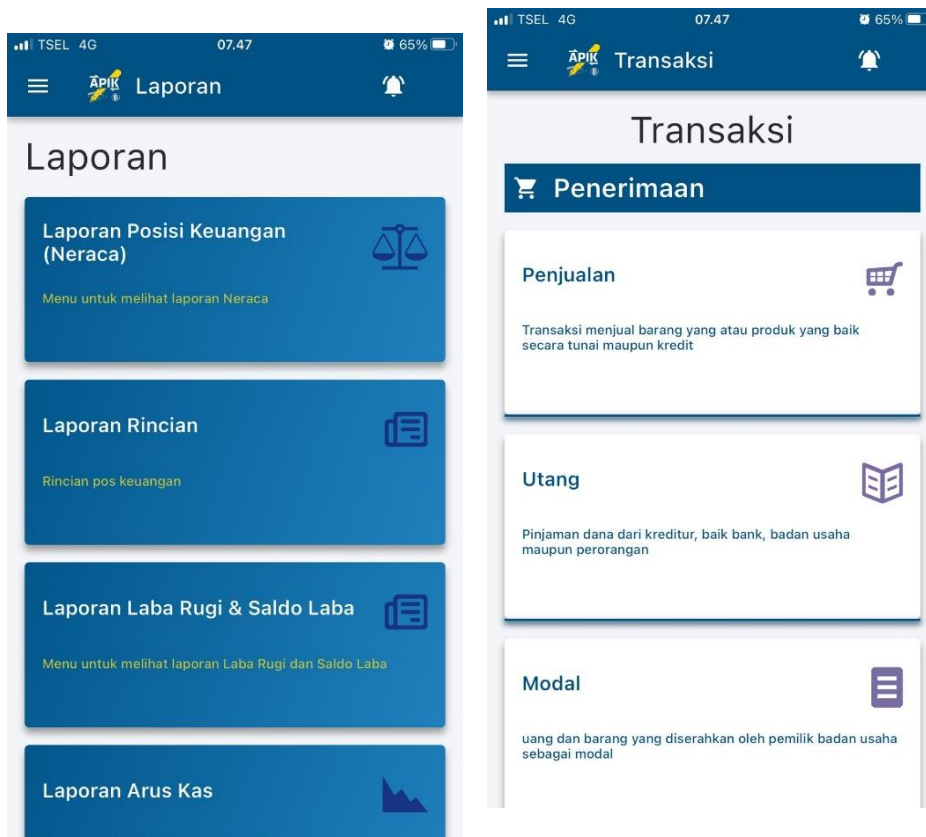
TSEL 4G 07.47 65%

APIK Laporan

Laporan

Laporan Posisi Keuangan (Neraca)

Menu untuk melihat laporan Neraca

Laporan Rincian

Rincian pos keuangan

Laporan Laba Rugi & Saldo Laba

Menu untuk melihat laporan Laba Rugi dan Saldo Laba

Laporan Arus Kas

TSEL 4G 07.47 65%

APIK Transaksi

Transaksi

Penerimaan

Penjualan

Transaksi menjual barang yang atau produk yang baik secara tunai maupun kredit

Utang

Pinjaman dana dari kreditur, baik bank, badan usaha maupun perorangan

Modal

uang dan barang yang diserahkan oleh pemilik badan usaha sebagai modal